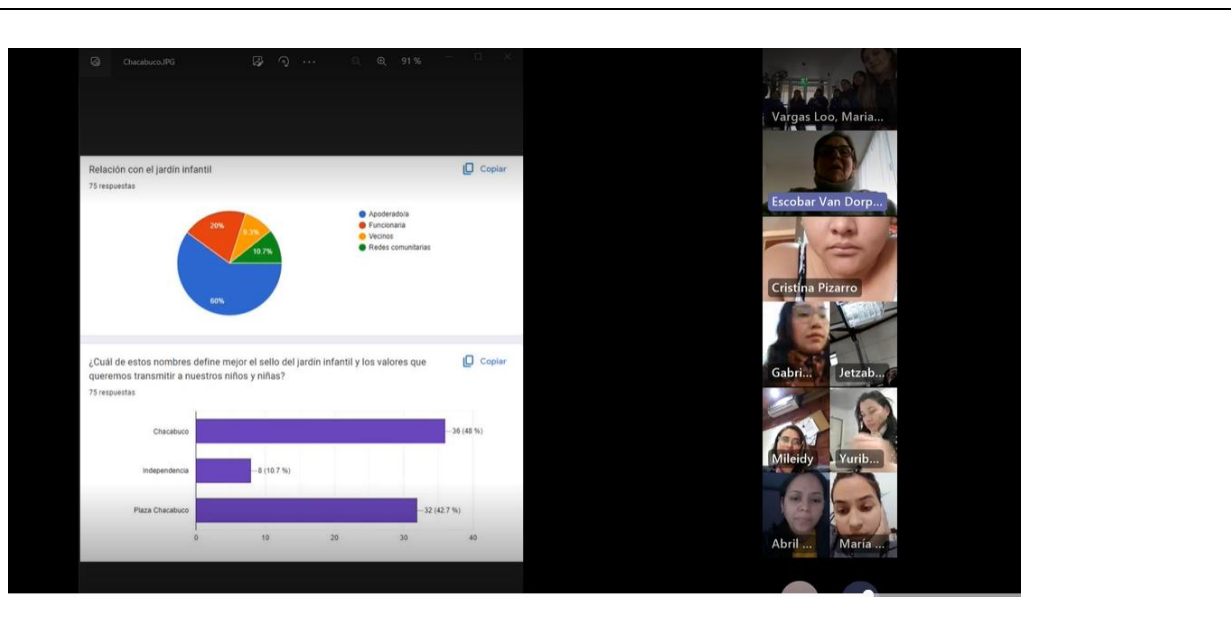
Chacabuco.JPG 91 %

Relación con el jardin infantil
75 respuestas

Copiar

20%
9.3%
10.7%
60%

Apoderado/a
Funcionaria
Vecinos
Redes comunitarias

¿Cuál de estos nombres define mejor el sello del jardin infantil y los valores que queremos transmitir a nuestros niños y niñas?
75 respuestas

Copiar

Chacabuco
36 (48 %)
Independencia
8 (10.7 %)
Plaza Chacabuco
32 (42.7 %)
0 10 20 30 40

Vargas Loo, Maria...
Escobar Van Dorp...
Cristina Pizarro
Gabri...
Jetzab...
Mileidy
Yurib...
Abril ...
María ...